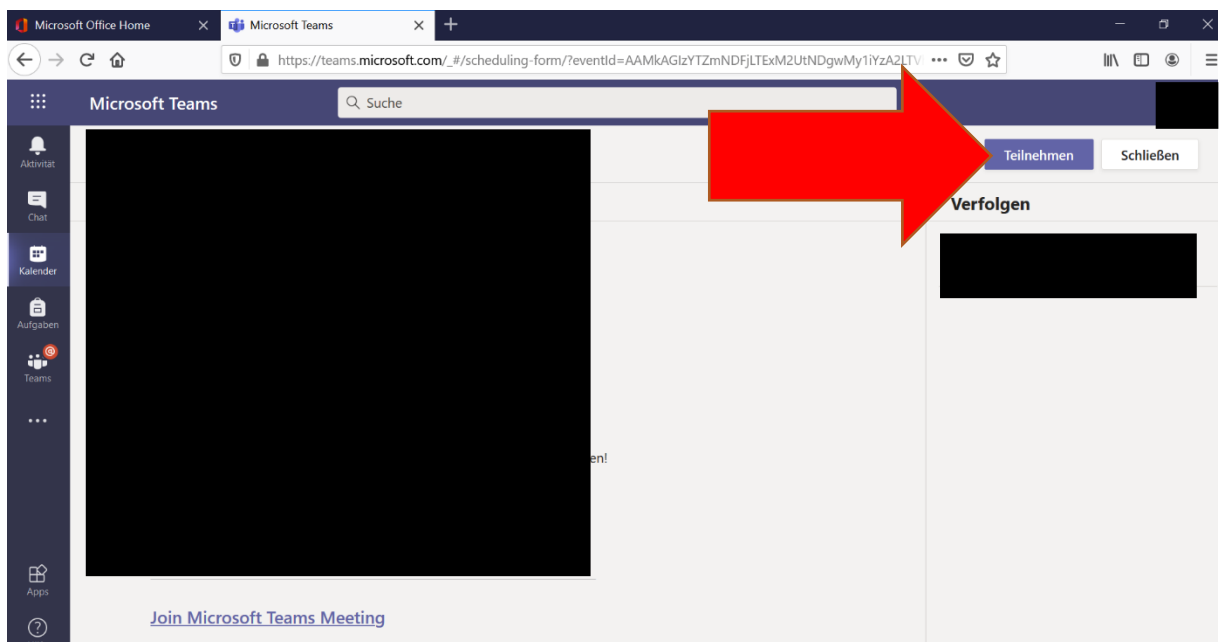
Microsoft Office Home
Microsoft Teams
https://teams.microsoft.com/_#/scheduling-form/?eventId=AAMkAGIzYTZmNDFjLTExM2UtNDgwMy1iYzA2LTV
Microsoft Teams
Suche
Aktivität
Chat
Kalender
Aufgaben
Teams
•••
Apps
?
Teilnehmen
Schließen
Verfolgen
en!
Join Microsoft Teams Meeting